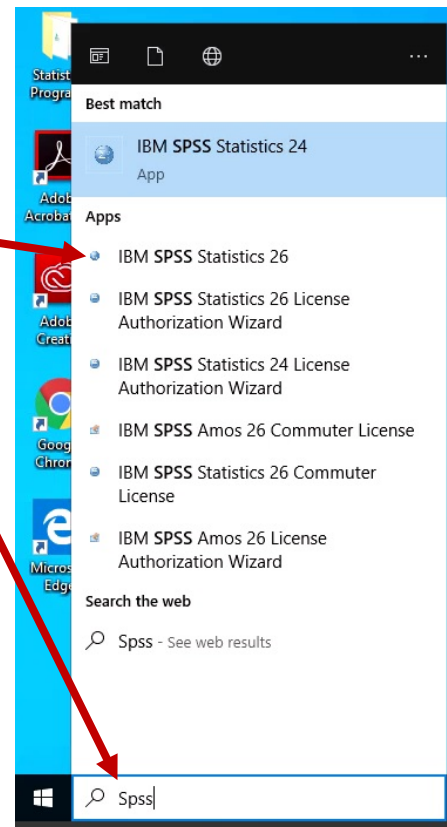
Statist Progra

Adob Acroba

Adob Creati

Goog Chron

Micros Edge

...

Best match

IBM SPSS Statistics 24
App

Apps

IBM SPSS Statistics 26

IBM SPSS Statistics 26 License Authorization Wizard

IBM SPSS Statistics 24 License Authorization Wizard

IBM SPSS Amos 26 Commuter License

IBM SPSS Statistics 26 Commuter License

IBM SPSS Amos 26 License Authorization Wizard

Search the web

Spss - See web results

Spss